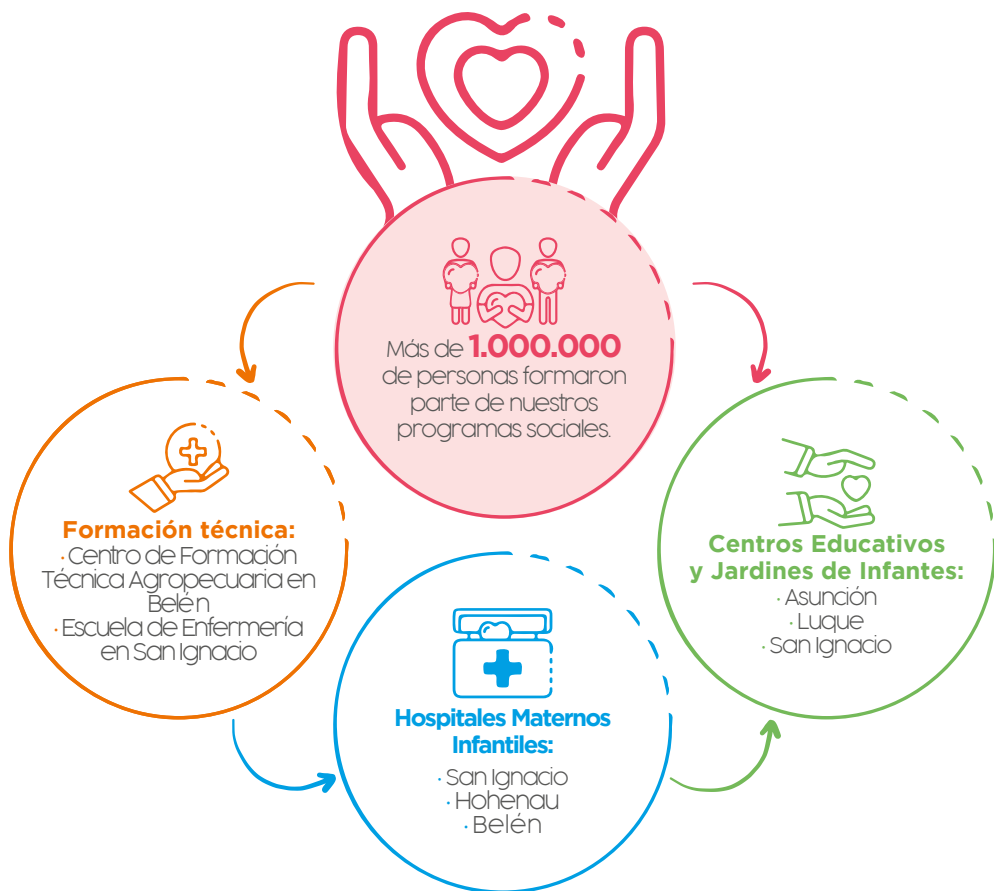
Más de 1.000.000 de personas formaron parte de nuestros programas sociales.

Formación técnica:
· Centro de Formación Técnica Agropecuaria en Belén
· Escuela de Enfermería en San Ignacio

Hospitales Maternos Infantiles:
· San Ignacio
· Hohenau
· Belén

Centros Educativos y Jardines de Infantes:
· Asunción
· Luque
· San Ignacio